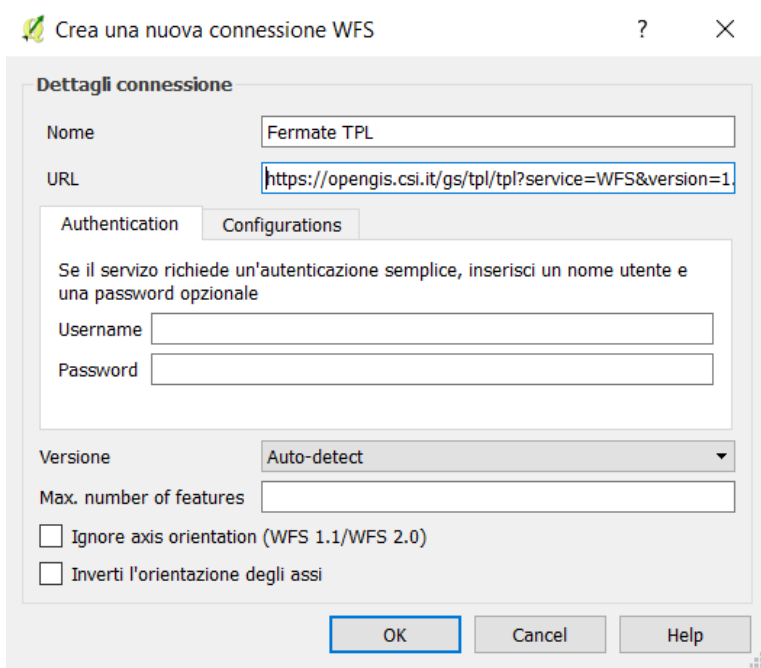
Crea una nuova connessione WFS

?

X

Dettagli connessione

Nome
Fermate TPL

URL
https://opengis.csi.it/gs/tpl/tpl?service=WFS&version=1.

Authentication
Configurations

Se il servizio richiede un'autenticazione semplice, inserisci un nome utente e una password opzionale

Username

Password

Versione
Auto-detect

Max. number of features

Ignore axis orientation (WFS 1.1/WFS 2.0)

Inverti l'orientazione degli assi

OK
Cancel
Help